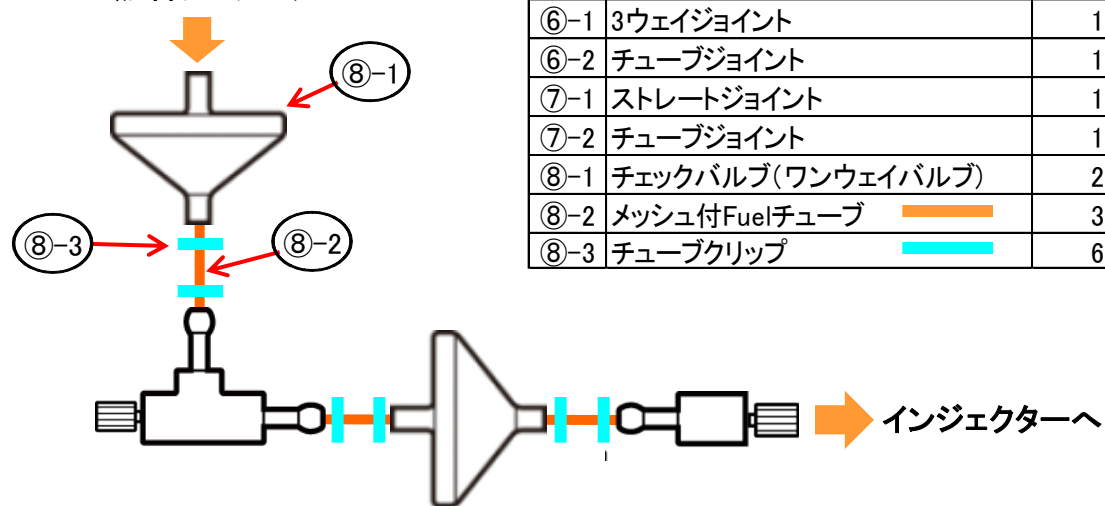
⑧-1

⑧-3

⑧-2

| ⑥-1 | 3ウェイジョイント | | 1 |
|---|---|---|---|
| ⑥-2 | チューブジョイント | | 1 |
| ⑦-1 | ストレートジョイント | | 1 |
| ⑦-2 | チューブジョイント | | 1 |
| ⑧-1 | チェックバルブ(ワンウェイバルブ) | | 2 |
| ⑧-2 | メッシュ付Fuelチューブ | | 3 |
| ⑧-3 | チューブクリップ | | 6 |

インジェクターへ